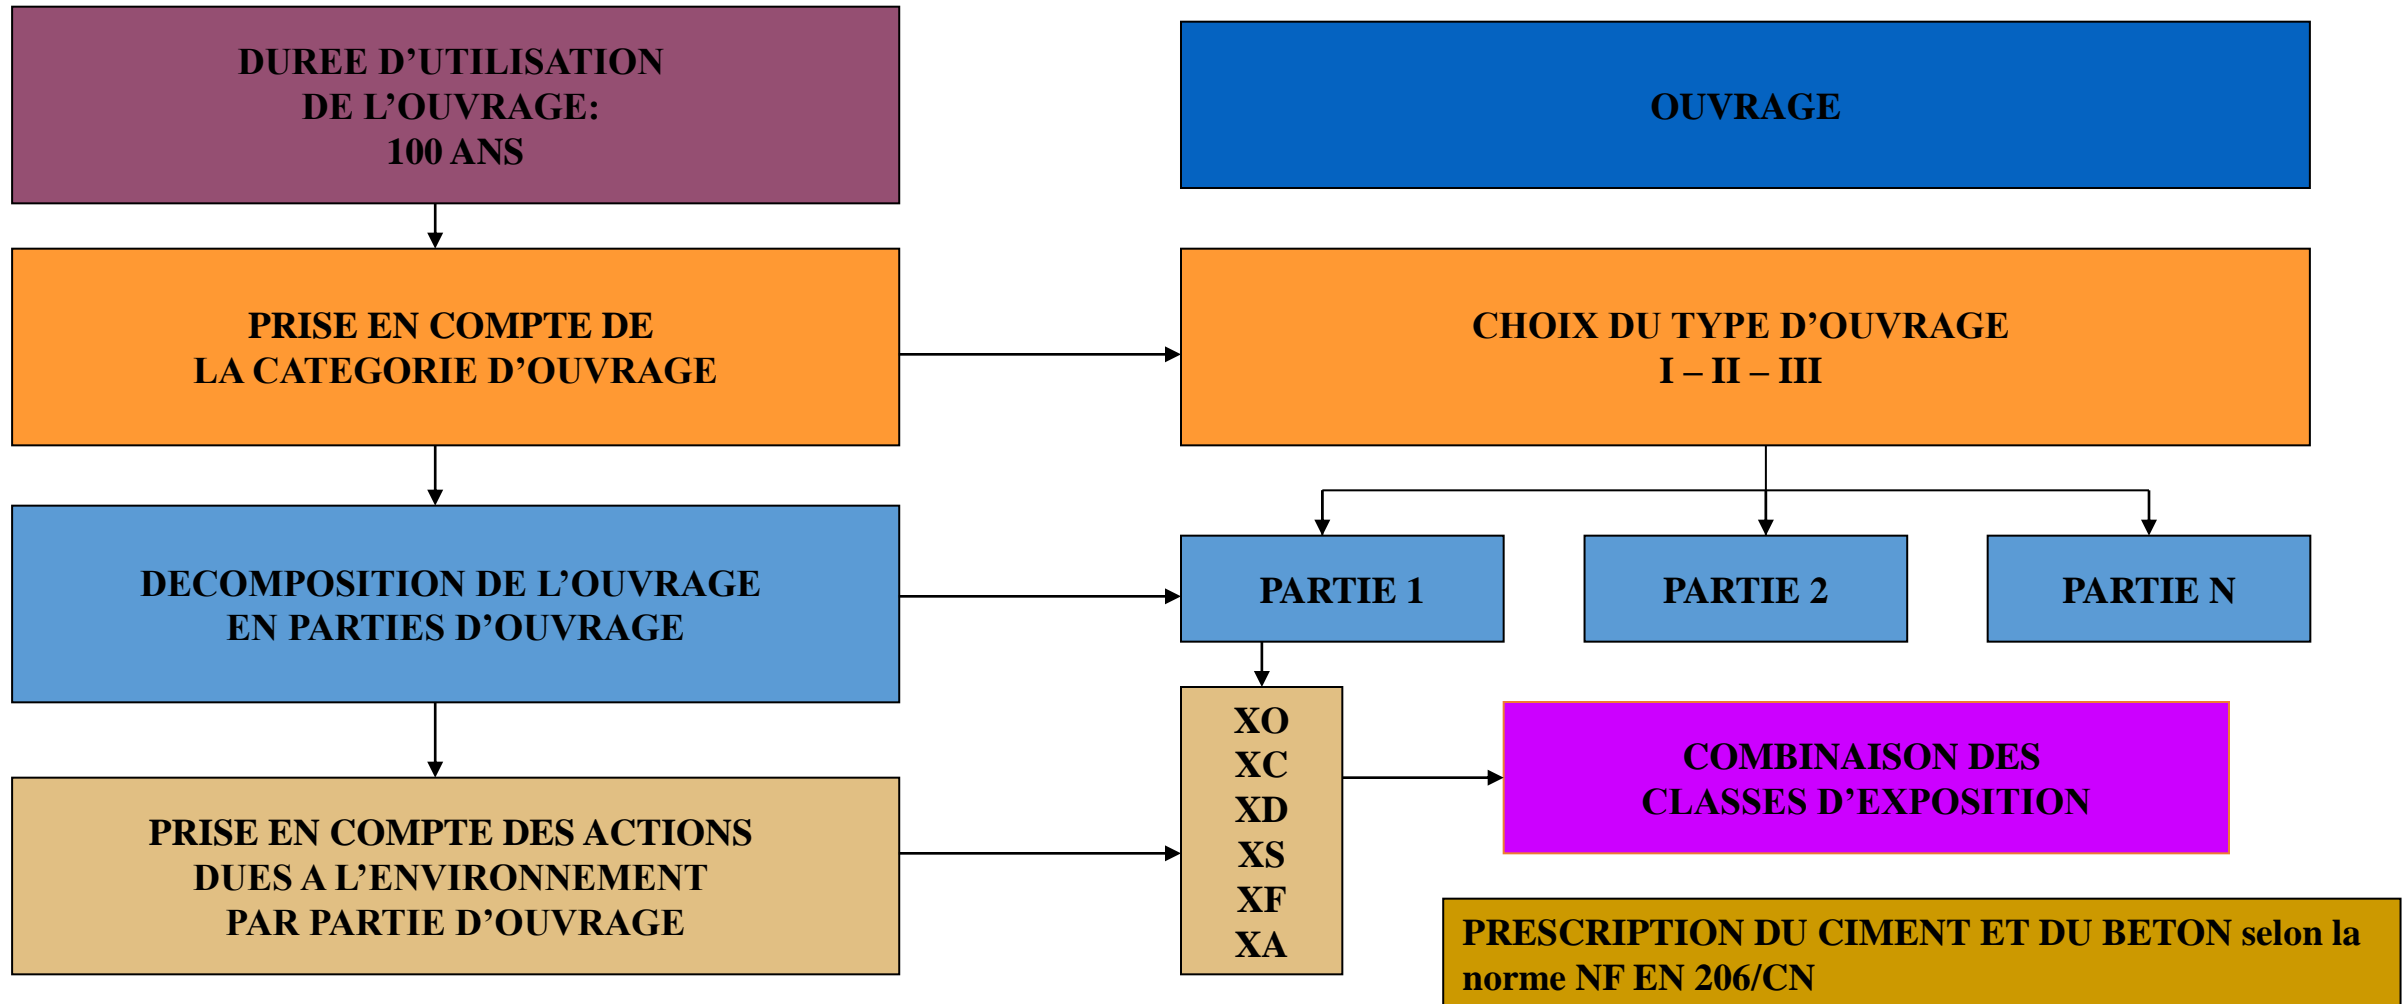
DUREE D’UTILISATION
DE L’OUVRAGE:
100 ANS

OUVRAGE

PRISE EN COMPTE DE
LA CATEGORIE D’OUVRAGE

CHOIX DU TYPE D’OUVRAGE
I – II – III

DECOMPOSITION DE L’OUVRAGE
EN PARTIES D’OUVRAGE

PARTIE 1

PARTIE 2

PARTIE N

XO
XC
XD
XS
XF
XA

COMBINAISON DES
CLASSES D’EXPOSITION

PRISE EN COMPTE DES ACTIONS
DUES A L’ENVIRONNEMENT
PAR PARTIE D’OUVRAGE

PRESCRIPTION DU CIMENT ET DU BETON selon la norme NF EN 206/CN